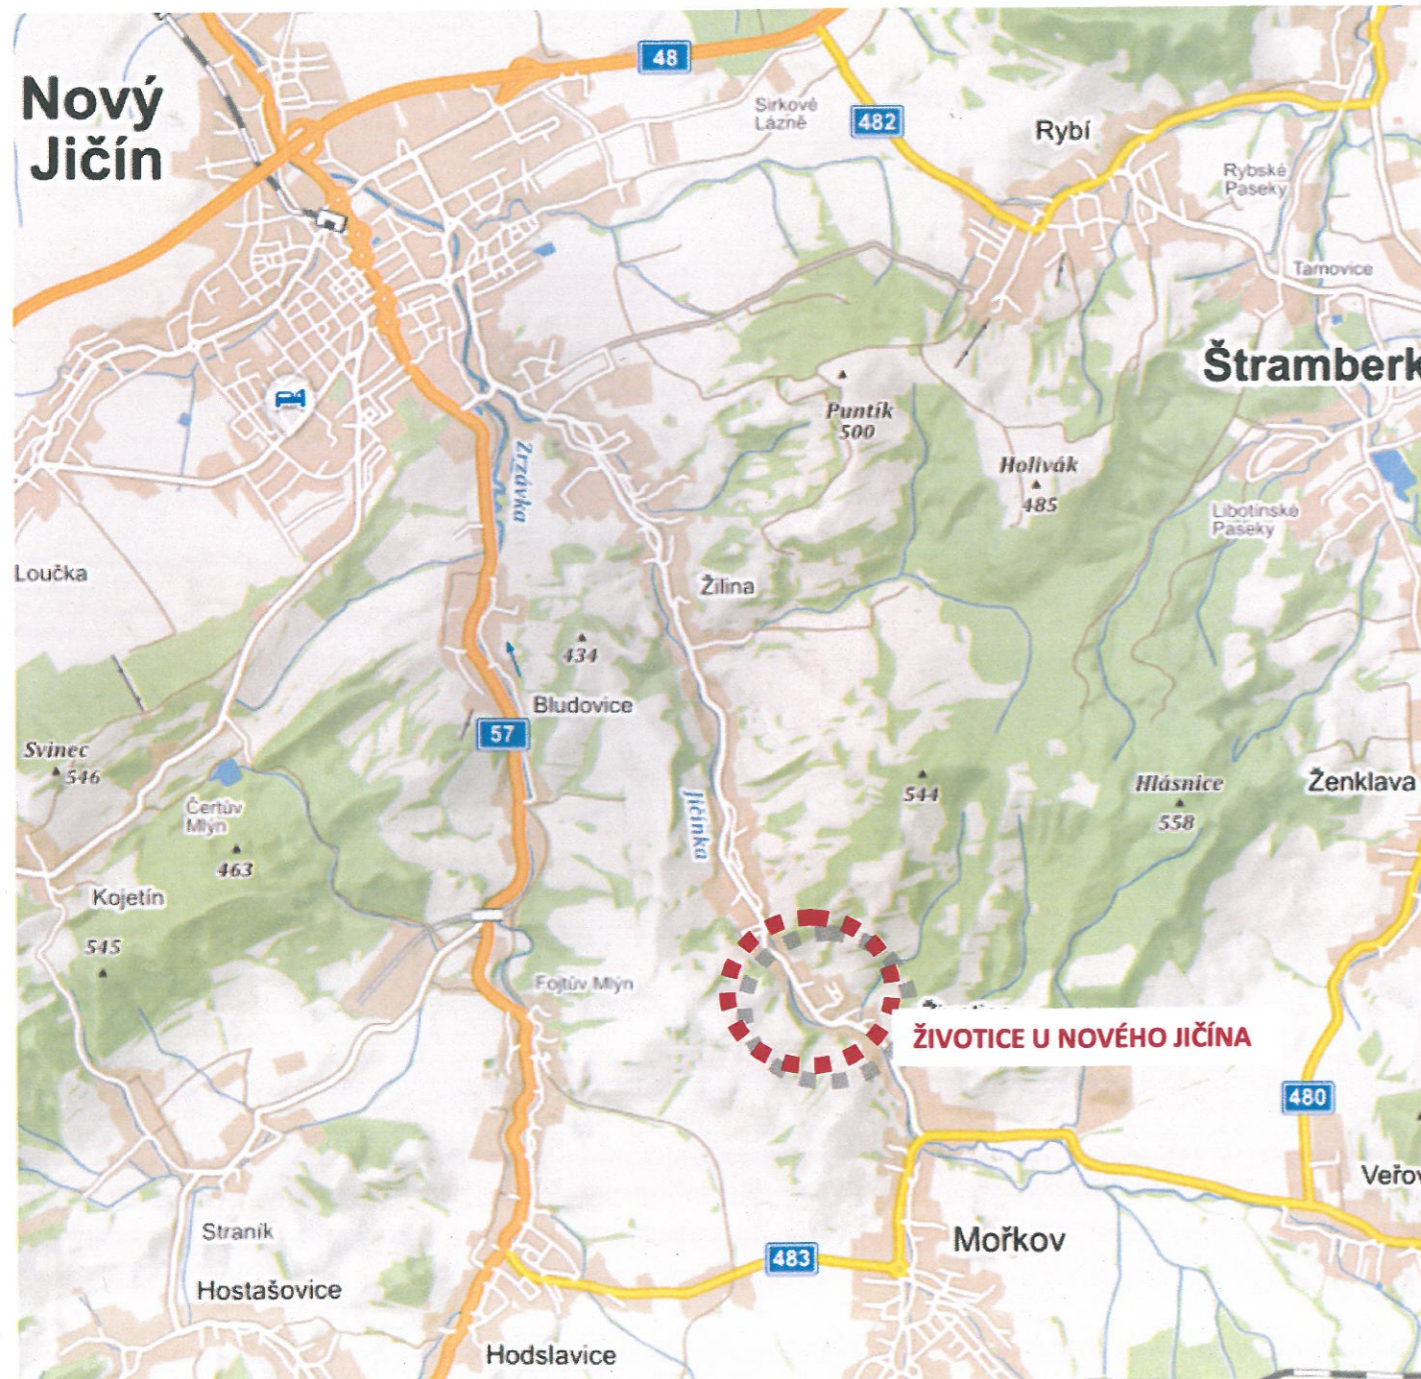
Nový Jičín

48

Sirkové Lázně

482

Rybí

Rybské Paseky

Tamovice

Štramberk

Puntík 500

Holivák 485

Libotínské Paseky

Zrzávka

Loučka

Žilina

434

Bludovice

57

Svinec 546

Čertův Mlýn

463

Jičínka

544

Hlásnice 558

Ženklava

Kojetín

545

Fojtův Mlýn

ŽIVOTICE U NOVÉHO JIČÍNA

480

Veřov

Straník

Hostašovice

483

Mořkov

Hodslavice